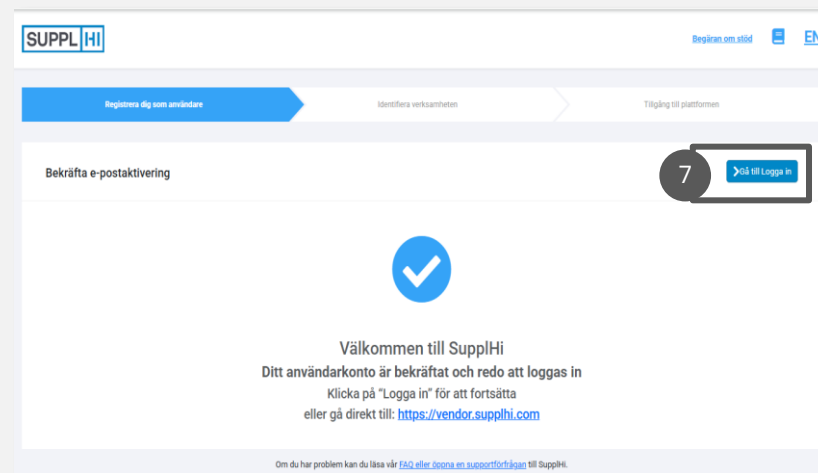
SUPPL HI

Begäran om stöd

EN

Registrera dig som användare

Identifiera verksamheten

Tillgång till plattformen

Bekräfta e-postaktivering

7

Gå till Logga in

Välkommen till SupplHi

Ditt användarkonto är bekräftat och redo att loggas in

Klicka på "Logga in" för att fortsätta

eller gå direkt till: https://vendor.supplhi.com

Om du har problem kan du läsa vår FAQ eller öppna en supportförfrågan till SupplHi.